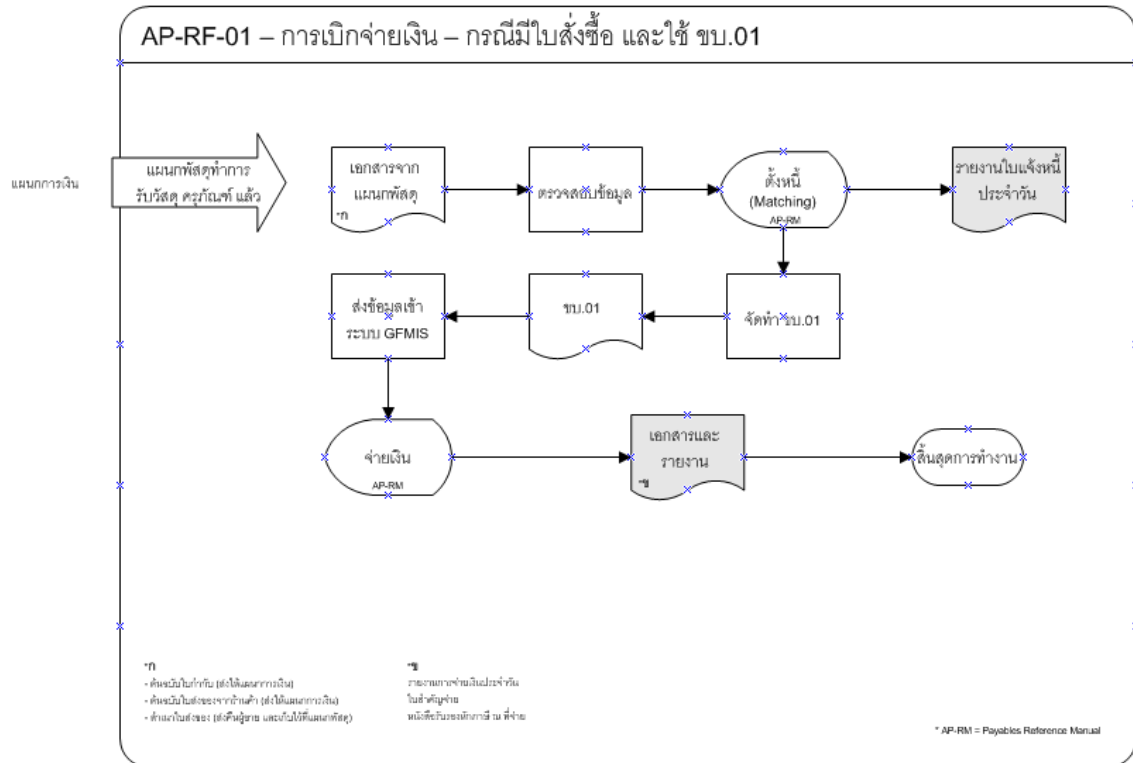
AP-RF-01 – การเบิกจ่ายเงิน – กรณีมีใบสั่งซื้อ และใช้ ขบ.01

แผนกการเงิน

แผนกพัสดุทำการรับวัสดุ ครุภัณฑ์ แล้ว

เอกสารจากแผนกพัสดุ
*ก

ตรวจสอบข้อมูล

ตั้งหนี้ (Matching)
AP-RM

รายงานใบแจ้งหนี้ประจำวัน

ส่งข้อมูลเข้าระบบ GFMIS

ขบ.01

จัดทำ ขบ.01

จ่ายเงิน
AP-RM

เอกสารและรายงาน
*ข

สิ้นสุดการทำงาน

*ก
- ต้นฉบับใบกำกับ (ส่งให้แผนกการเงิน)
- ต้นฉบับใบส่งของจากร้านค้า (ส่งให้แผนกการเงิน)
- สำเนาใบส่งของ (ส่งคืนผู้ขาย และเก็บไว้ที่แผนกพัสดุ)

*ข
รายงานการจ่ายเงินประจำวัน
ใบสำคัญจ่าย
หนังสือรับรองการหักภาษี ณ ที่จ่าย

* AP-RM = Payables Reference Manual